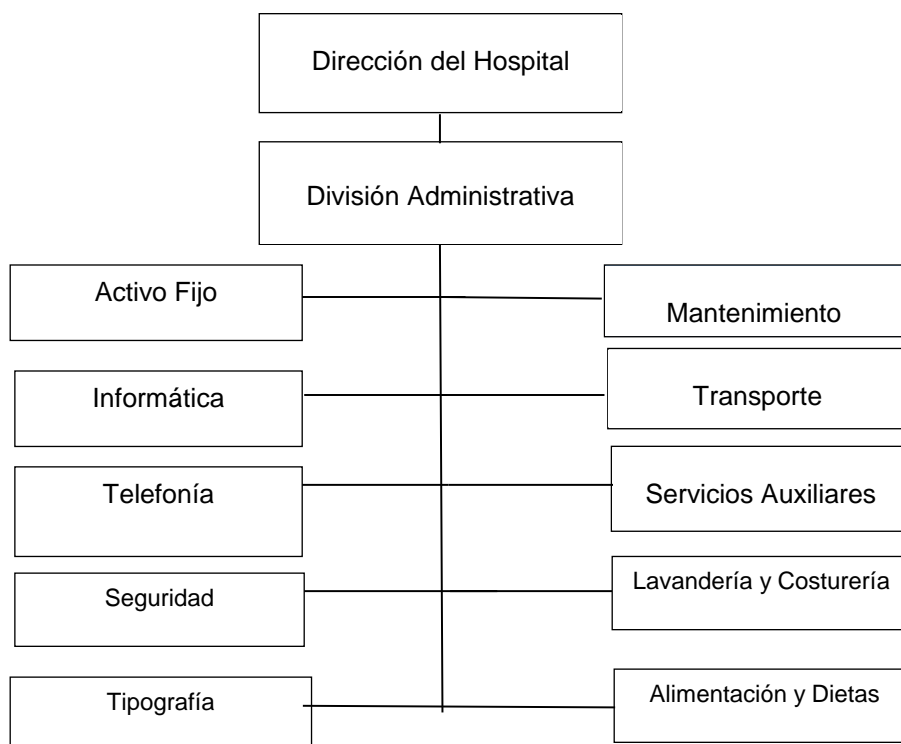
Dirección del Hospital

División Administrativa

Activo Fijo

Mantenimiento

Informática

Transporte

Telefonía

Servicios Auxiliares

Seguridad

Lavandería y Costurería

Tipografía

Alimentación y Dietas